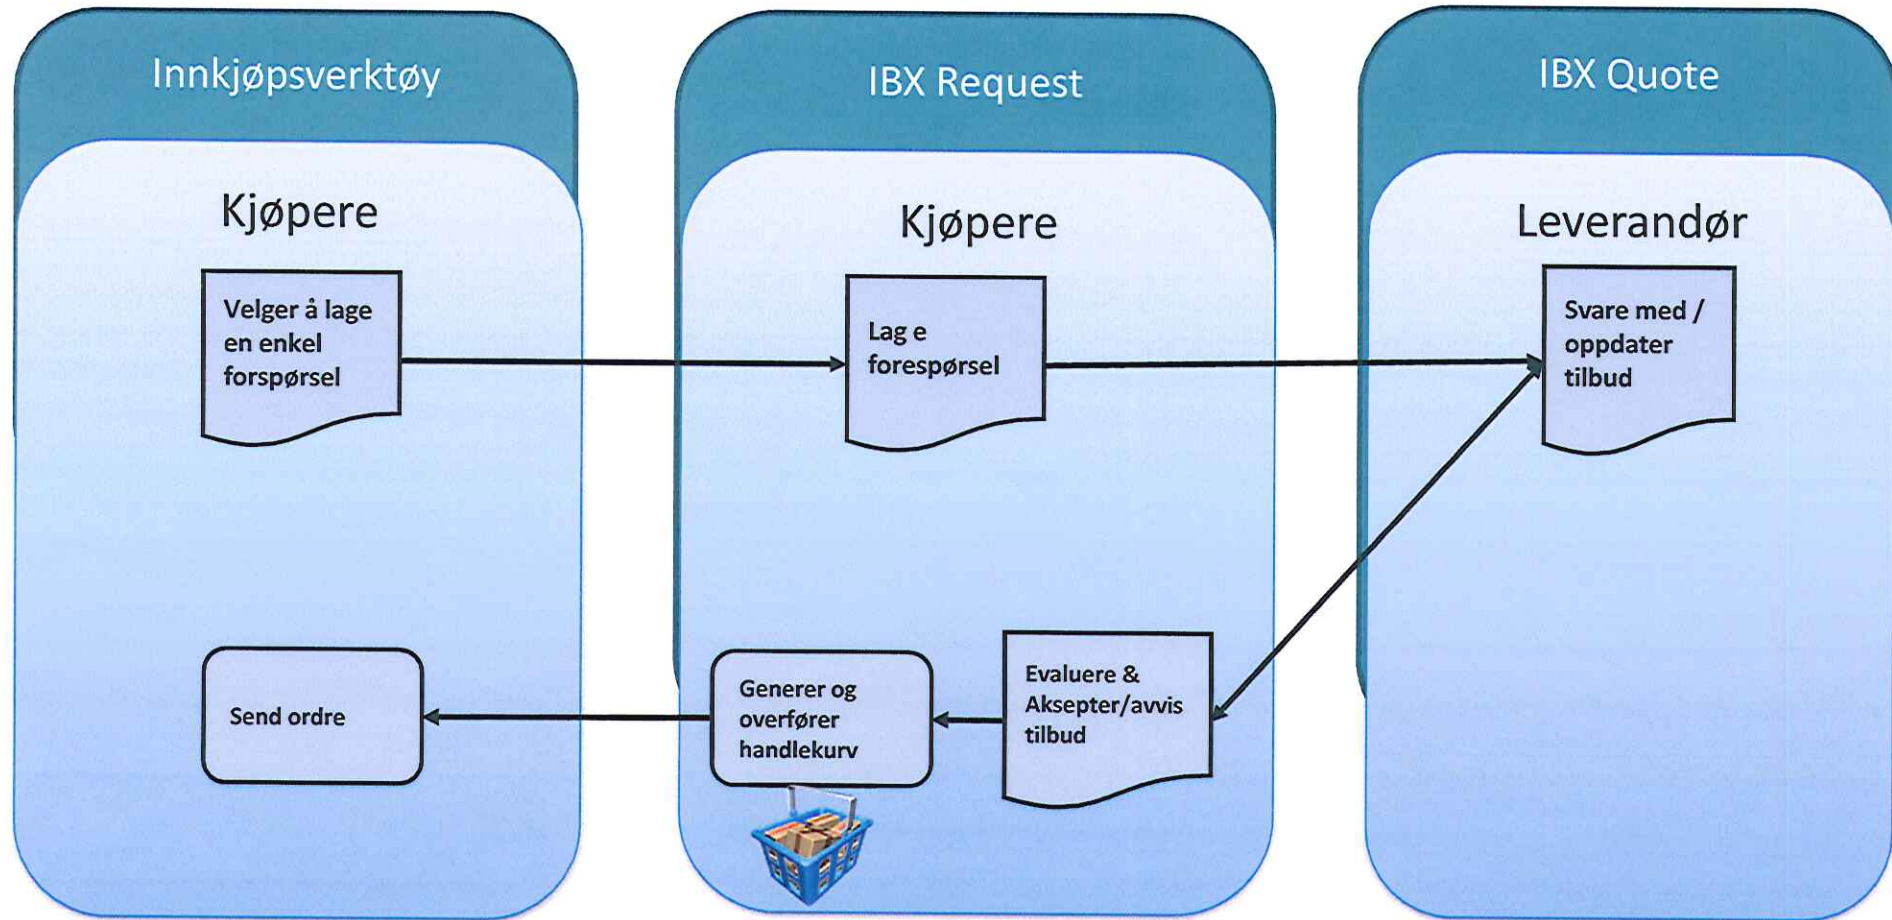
Innkjøpsverktøy

Kjøpere

Velger å lage en enkel forspørsel

Send ordre

IBX Request

Kjøpere

Lag e forespørsel

Generer og overfører handlekurv

Evaluere & Aksepter/avvis tilbud

IBX Quote

Leverandør

Svare med / oppdater tilbud